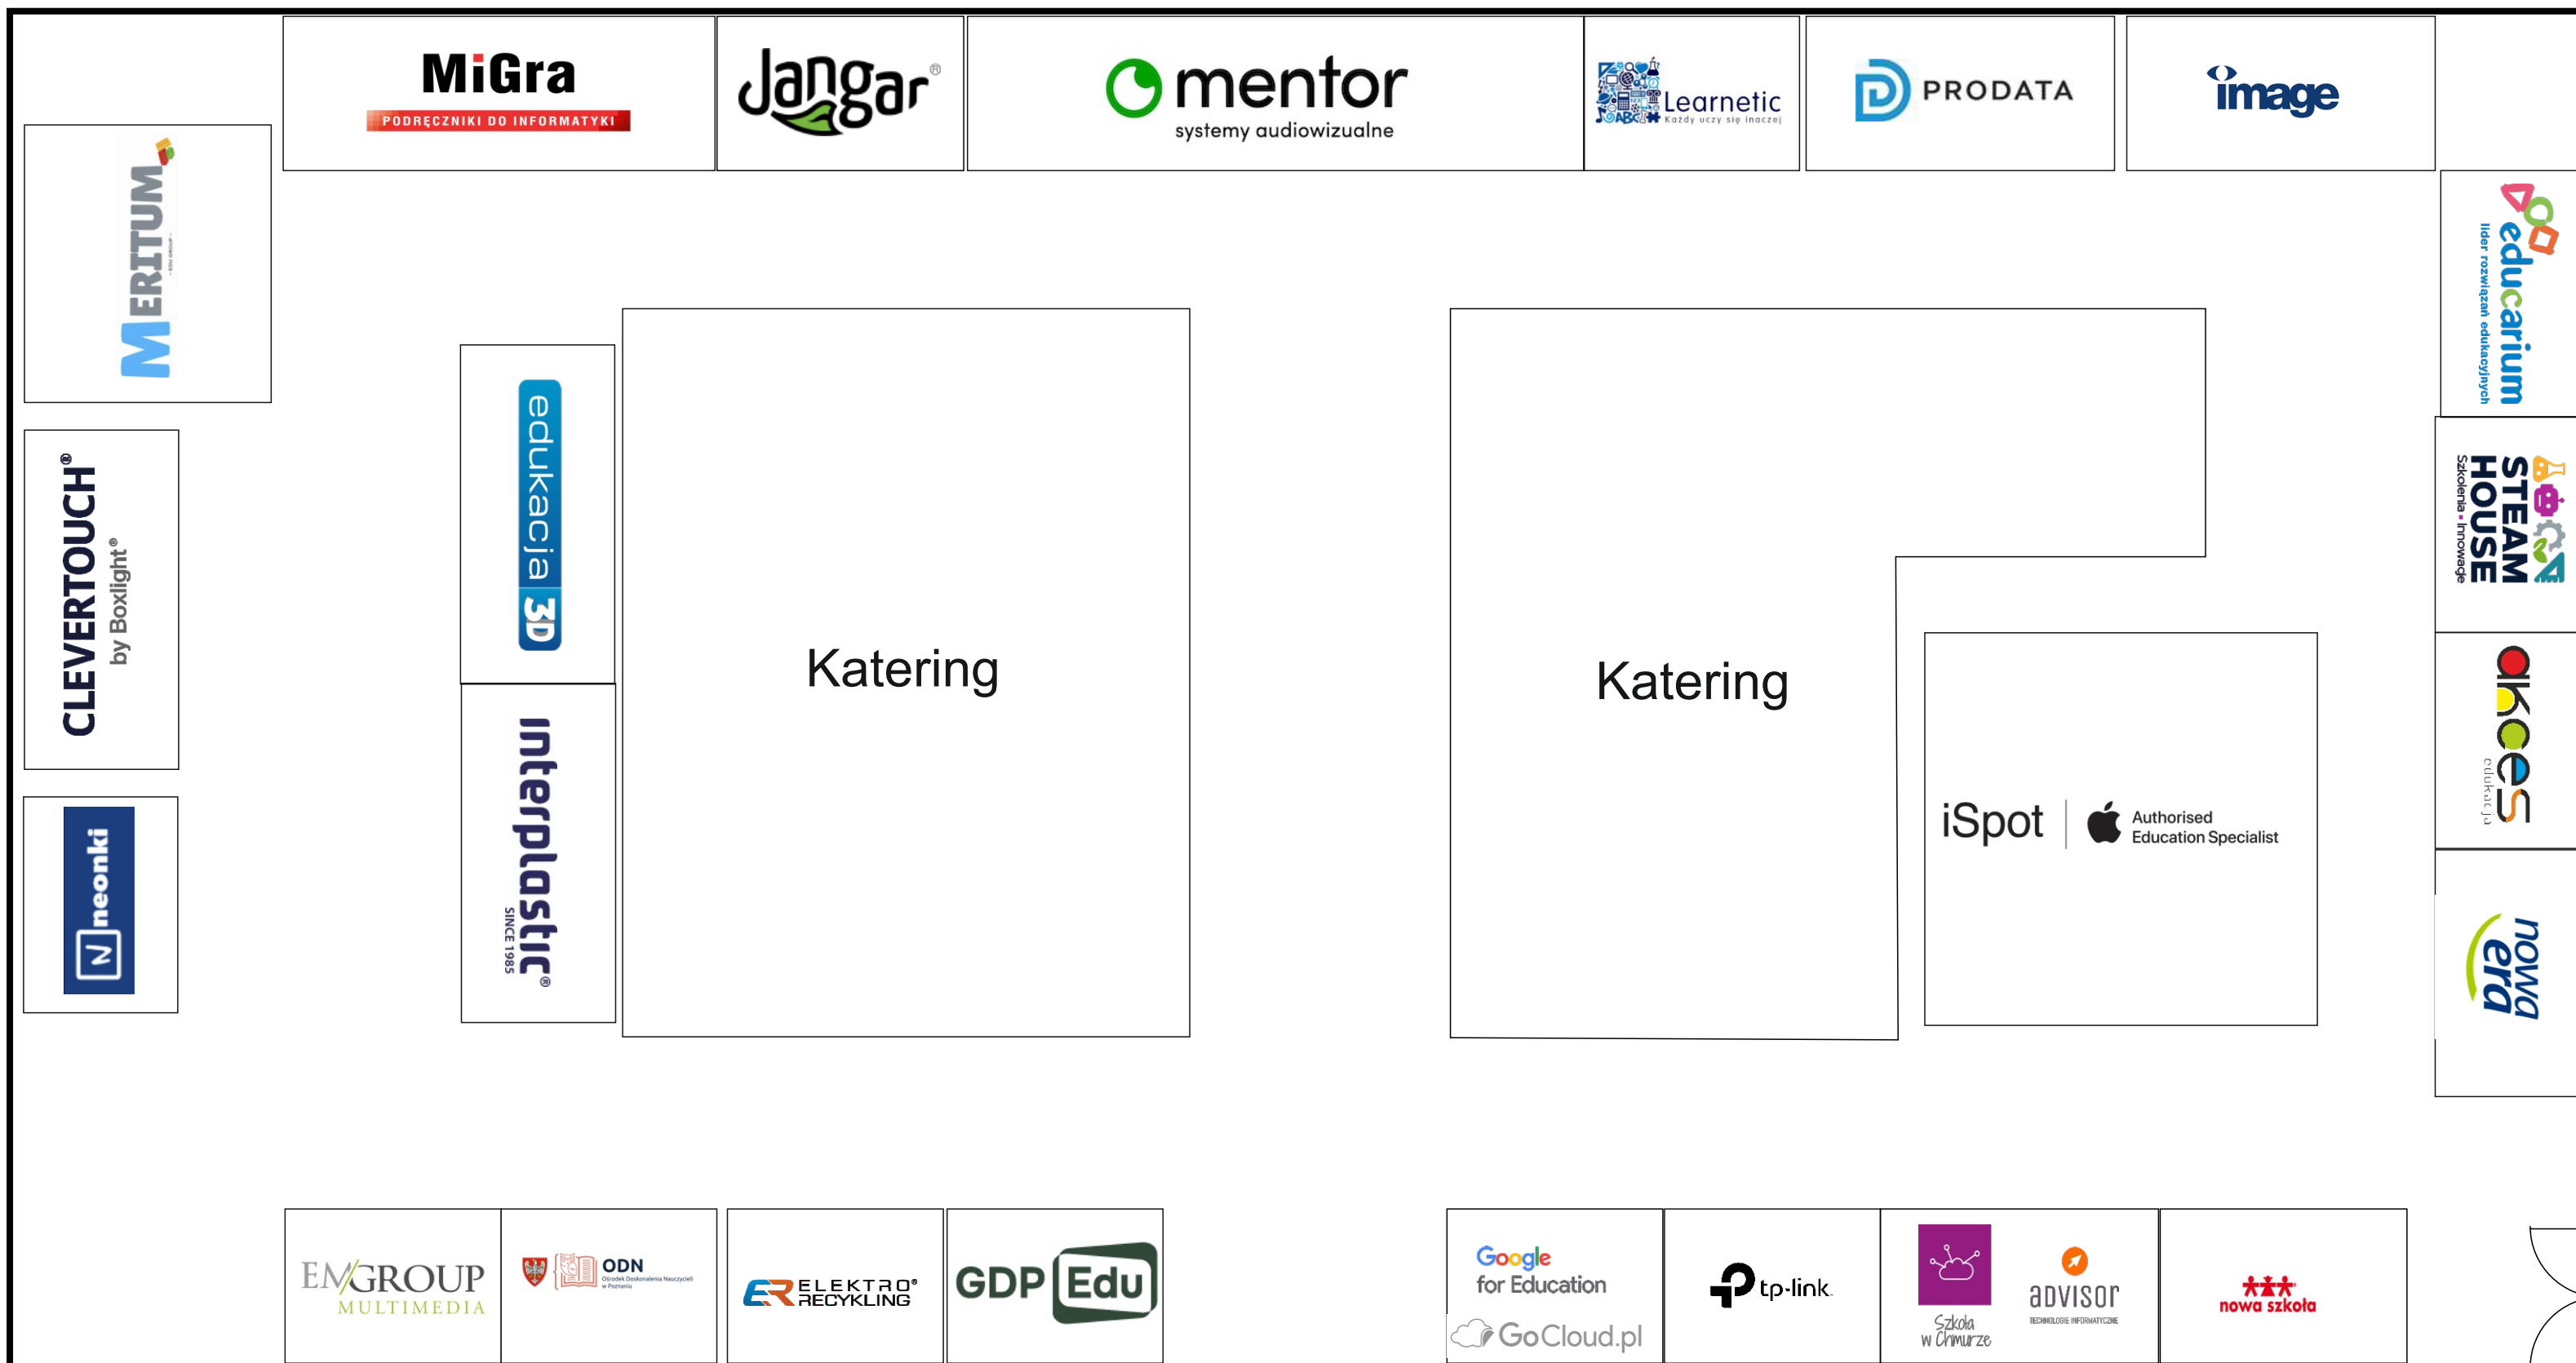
MiGra
PODRĘCZNIKI DO INFORMATYKI

Jangar

mentor
systemy audiowizualne

Learnetic
Każdy uczy się inaczej

PRODATA

image

MERITUM

educarium
lider rozwiązań edukacyjnych

STEAM HOUSE
Szkolenia • Innowacje

CLEVERTOUCH
by Boxlight

edukacja 3D

Katering

Katering

okoes
edukacja

neonki

interplastic
SINCE 1985

iSpot | Authorised Education Specialist

nowa era

EM GROUP MULTIMEDIA

ODN
Ośrodek Doskonalenia Nauczycieli w Poznaniu

ELEKTRO RECYKLING

GDP Edu

Google for Education

GoCloud.pl

tp-link

Szkoła w Chmurze

advisor
TECHNOLOGIE INFORMATYCZNE

nowa szkoła